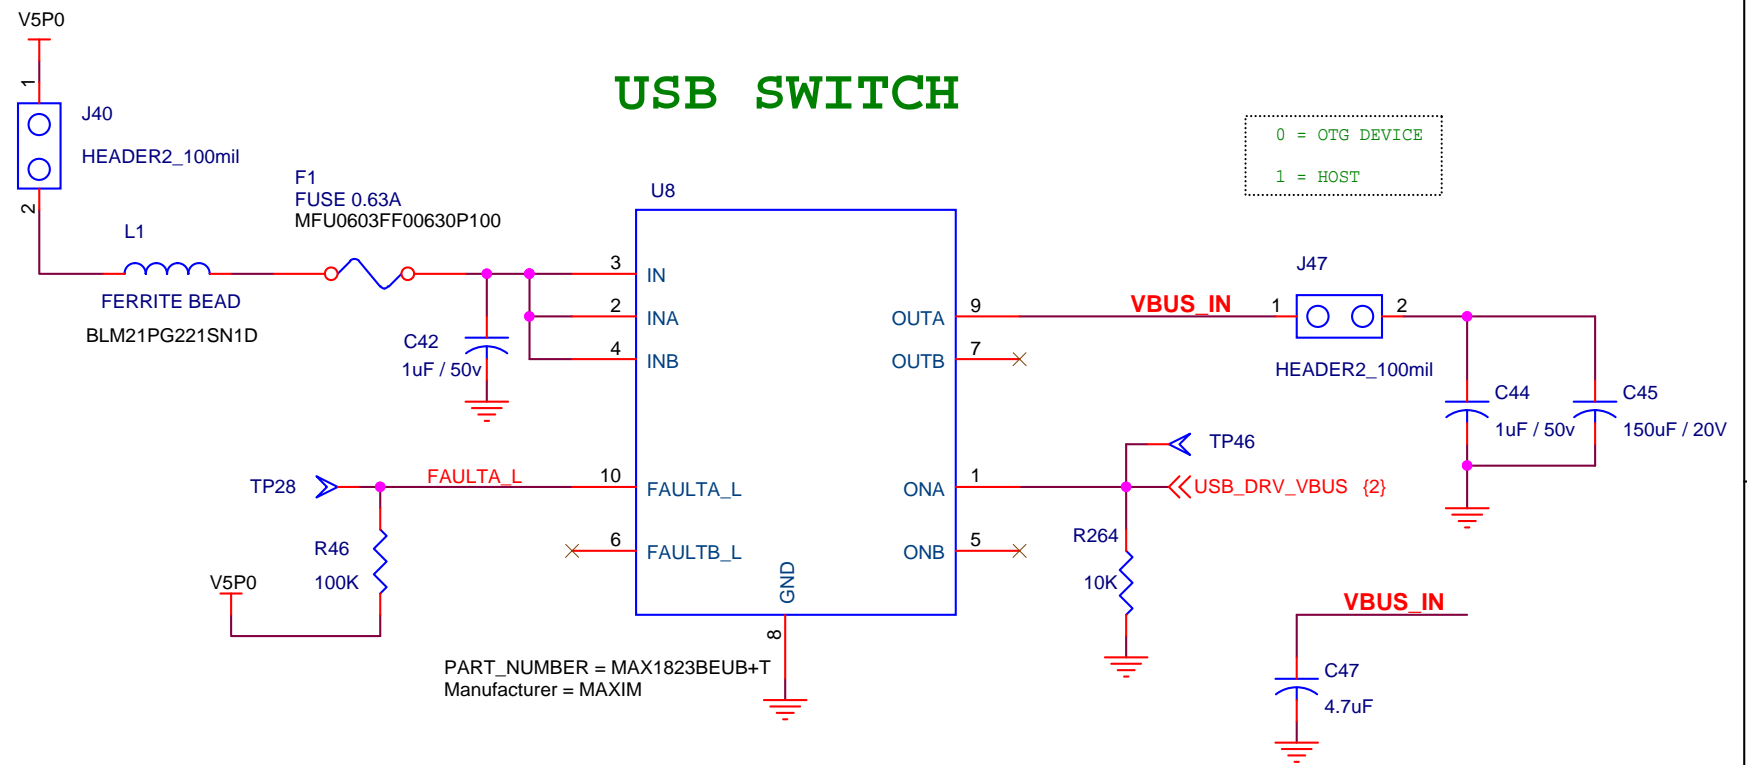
V5P0

1

J40

HEADER2_100mil

2

USB SWITCH

0 = OTG DEVICE

1 = HOST

F1
FUSE 0.63A
MFU0603FF00630P100

U8

L1

FERRITE BEAD

BLM21PG221SN1D

3 IN

2 INA

4 INB

C42
1uF / 50v

OUTA 9

OUTB 7

VBUS_IN

J47

1 2

HEADER2_100mil

C44
1uF / 50v

C45
150uF / 20V

TP46

USB_DRV_VBUS {2}

TP28

FAULTA_L

10 FAULTA_L

ONA 1

6 FAULTB_L

ONB 5

R46
100K

V5P0

GND

R264
10K

VBUS_IN

8

C47
4.7uF

PART_NUMBER = MAX1823BEUB+T
Manufacturer = MAXIM